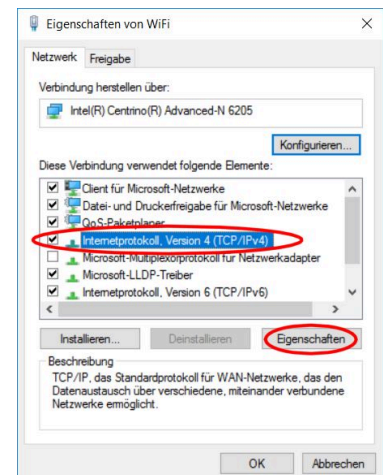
Eigenschaften von WiFi

Netzwerk Freigabe

Verbindung herstellen über:

Intel(R) Centrino(R) Advanced-N 6205

Konfigurieren...

Diese Verbindung verwendet folgende Elemente:

Client für Microsoft-Netzwerke
Datei- und Druckerfreigabe für Microsoft-Netzwerke
QoS-Paketplaner
Internetprotokoll, Version 4 (TCP/IPv4)
Microsoft-Multiplexorprotokoll für Netzwerkadapter
Microsoft-LLDP-Treiber
Internetprotokoll, Version 6 (TCP/IPv6)

Installieren... Deinstallieren Eigenschaften

Beschreibung
TCP/IP, das Standardprotokoll für WAN-Netzwerke, das den Datenaustausch über verschiedene, miteinander verbundene Netzwerke ermöglicht.

OK Abbrechen